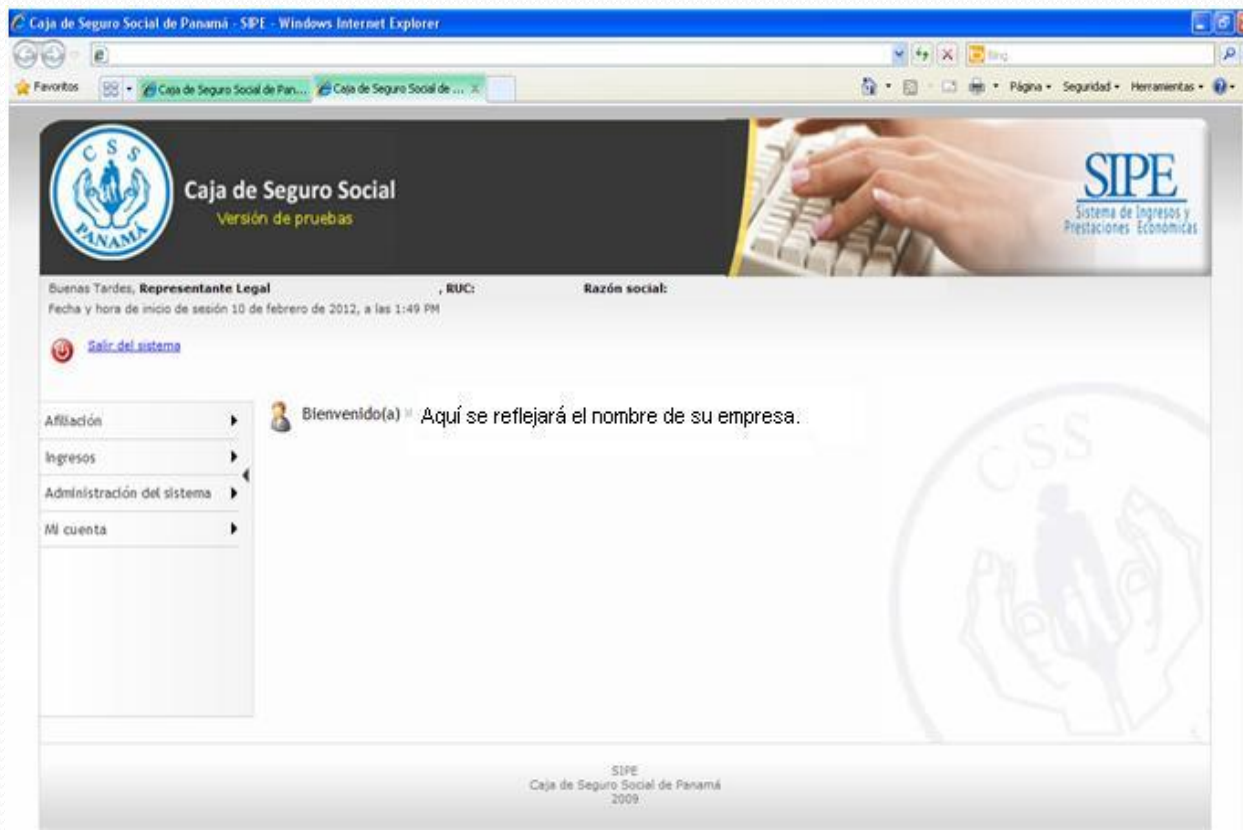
Caja de Seguro Social de Panamá - SIPE - Windows Internet Explorer

Bing

Favoritos

Caja de Seguro Social de Pan...

Caja de Seguro Social de ...

Página · Seguridad · Herramientas ·

C S S PANAMÁ

Caja de Seguro Social

Versión de pruebas

SIPE

Sistema de Ingresos y Prestaciones Económicas

Buenas Tardes, Representante Legal , RUC: Razón social:

Fecha y hora de inicio de sesión 10 de febrero de 2012, a las 1:49 PM

Salir del sistema

Afiliación

Ingresos

Administración del sistema

Mi cuenta

Bienvenido(a) Aquí se reflejará el nombre de su empresa.

CSS

SIPE
Caja de Seguro Social de Panamá
2009